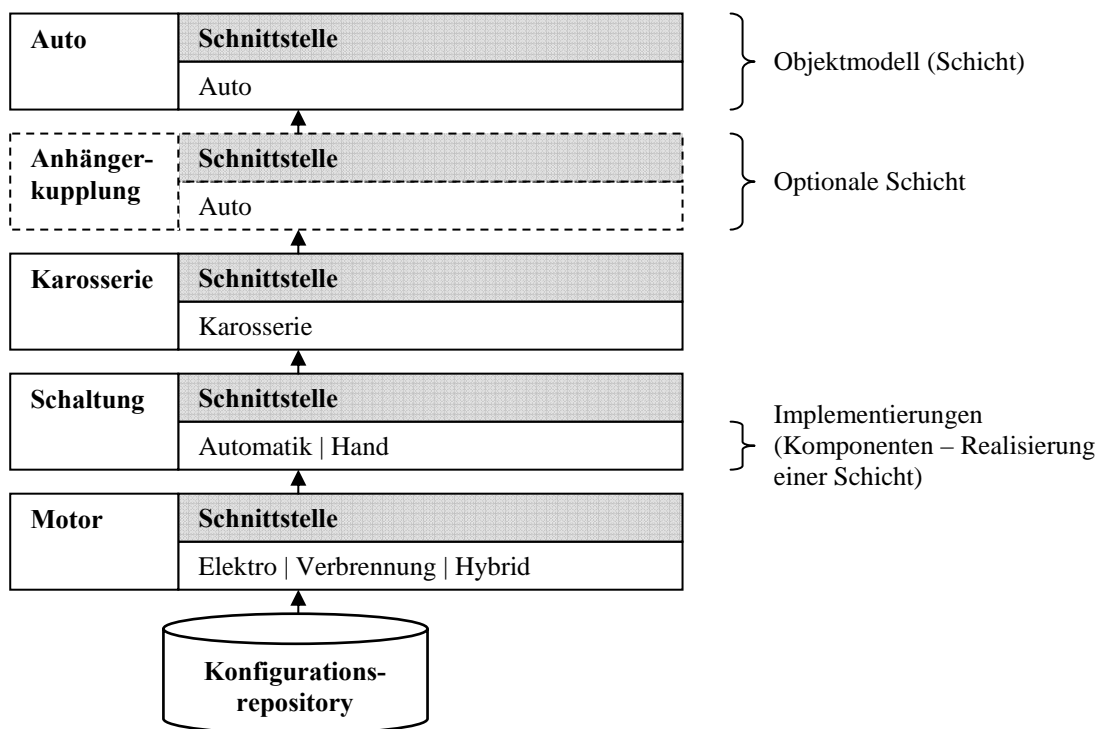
Auto | Schnittstelle
Auto

Objektmodell (Schicht)

Anhängerkupplung | Schnittstelle
Auto

Optionale Schicht

Karosserie | Schnittstelle
Karosserie

Schaltung | Schnittstelle
Automatik | Hand

Implementierungen (Komponenten – Realisierung einer Schicht)

Motor | Schnittstelle
Elektro | Verbrennung | Hybrid

Konfigurationsrepository